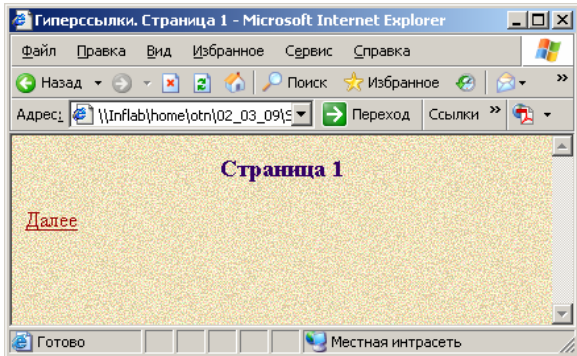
Гиперссылки. Страница 1 - Microsoft Internet Explorer

Файл Правка Вид Избранное Сервис Справка

Назад Поиск Избранное

Адрес: \\Inflab\home\otn\02_03_09\S Переход Ссылки »

Страница 1

Далее

Готово Местная интрасеть